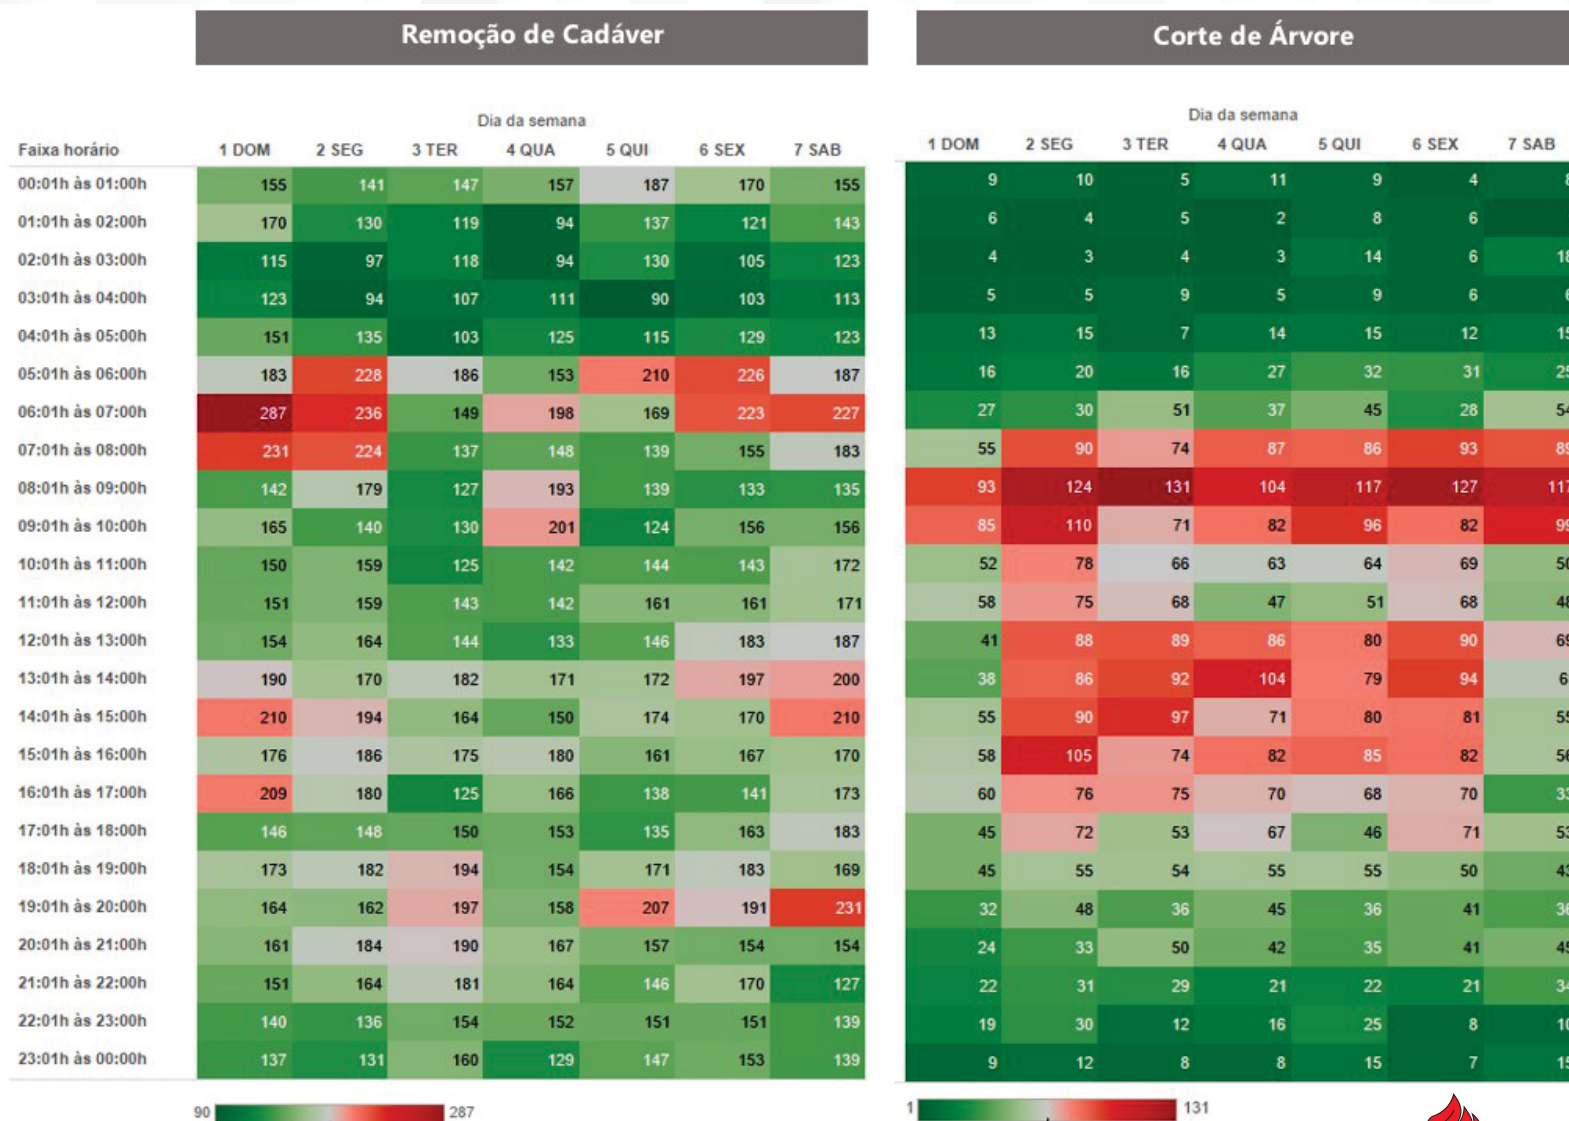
Remoção de Cadáver

Dia da semana

| Faixa horário | 1 DOM | 2 SEG | 3 TER | 4 QUA | 5 QUI | 6 SEX | 7 SAB |
|---|---|---|---|---|---|---|---|
| 00:01h às 01:00h | 155 | 141 | 147 | 157 | 187 | 170 | 155 |
| 01:01h às 02:00h | 170 | 130 | 119 | 94 | 137 | 121 | 143 |
| 02:01h às 03:00h | 115 | 97 | 118 | 94 | 130 | 105 | 123 |
| 03:01h às 04:00h | 123 | 94 | 107 | 111 | 90 | 103 | 113 |
| 04:01h às 05:00h | 151 | 135 | 103 | 125 | 115 | 129 | 123 |
| 05:01h às 06:00h | 183 | 228 | 186 | 153 | 210 | 226 | 187 |
| 06:01h às 07:00h | 287 | 236 | 149 | 198 | 169 | 223 | 227 |
| 07:01h às 08:00h | 231 | 224 | 137 | 148 | 139 | 155 | 183 |
| 08:01h às 09:00h | 142 | 179 | 127 | 193 | 139 | 133 | 135 |
| 09:01h às 10:00h | 165 | 140 | 130 | 201 | 124 | 156 | 156 |
| 10:01h às 11:00h | 150 | 159 | 125 | 142 | 144 | 143 | 172 |
| 11:01h às 12:00h | 151 | 159 | 143 | 142 | 161 | 161 | 171 |
| 12:01h às 13:00h | 154 | 164 | 144 | 133 | 146 | 183 | 187 |
| 13:01h às 14:00h | 190 | 170 | 182 | 171 | 172 | 197 | 200 |
| 14:01h às 15:00h | 210 | 194 | 164 | 150 | 174 | 170 | 210 |
| 15:01h às 16:00h | 176 | 186 | 175 | 180 | 161 | 167 | 170 |
| 16:01h às 17:00h | 209 | 180 | 125 | 166 | 138 | 141 | 173 |
| 17:01h às 18:00h | 146 | 148 | 150 | 153 | 135 | 163 | 183 |
| 18:01h às 19:00h | 173 | 182 | 194 | 154 | 171 | 183 | 169 |
| 19:01h às 20:00h | 164 | 162 | 197 | 158 | 207 | 191 | 231 |
| 20:01h às 21:00h | 161 | 184 | 190 | 167 | 157 | 154 | 154 |
| 21:01h às 22:00h | 151 | 164 | 181 | 164 | 146 | 170 | 127 |
| 22:01h às 23:00h | 140 | 136 | 154 | 152 | 151 | 151 | 139 |
| 23:01h às 00:00h | 137 | 131 | 160 | 129 | 147 | 153 | 139 |

90 287

Corte de Árvore

Dia da semana

| 1 DOM | 2 SEG | 3 TER | 4 QUA | 5 QUI | 6 SEX | 7 SAB |
|---|---|---|---|---|---|---|
| 9 | 10 | 5 | 11 | 9 | 4 | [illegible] |
| 6 | 4 | 5 | 2 | 8 | 6 | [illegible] |
| 4 | 3 | 4 | 3 | 14 | 6 | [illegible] |
| 5 | 5 | 9 | 5 | 9 | 6 | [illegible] |
| 13 | 15 | 7 | 14 | 15 | 12 | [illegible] |
| 16 | 20 | 16 | 27 | 32 | 31 | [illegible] |
| 27 | 30 | 51 | 37 | 45 | 28 | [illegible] |
| 55 | 90 | 74 | 87 | 86 | 93 | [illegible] |
| 93 | 124 | 131 | 104 | 117 | 127 | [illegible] |
| 85 | 110 | 71 | 82 | 96 | 82 | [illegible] |
| 52 | 78 | 66 | 63 | 64 | 69 | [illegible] |
| 58 | 75 | 68 | 47 | 51 | 68 | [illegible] |
| 41 | 88 | 89 | 86 | 80 | 90 | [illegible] |
| 38 | 86 | 92 | 104 | 79 | 94 | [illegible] |
| 55 | 90 | 97 | 71 | 80 | 81 | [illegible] |
| 58 | 105 | 74 | 82 | 85 | 82 | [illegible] |
| 60 | 76 | 75 | 70 | 68 | 70 | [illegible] |
| 45 | 72 | 53 | 67 | 46 | 71 | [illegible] |
| 45 | 55 | 54 | 55 | 55 | 50 | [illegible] |
| 32 | 48 | 36 | 45 | 36 | 41 | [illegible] |
| 24 | 33 | 50 | 42 | 35 | 41 | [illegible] |
| 22 | 31 | 29 | 21 | 22 | 21 | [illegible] |
| 19 | 30 | 12 | 16 | 25 | 8 | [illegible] |
| 9 | 12 | 8 | 8 | 15 | 7 | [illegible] |

1 131